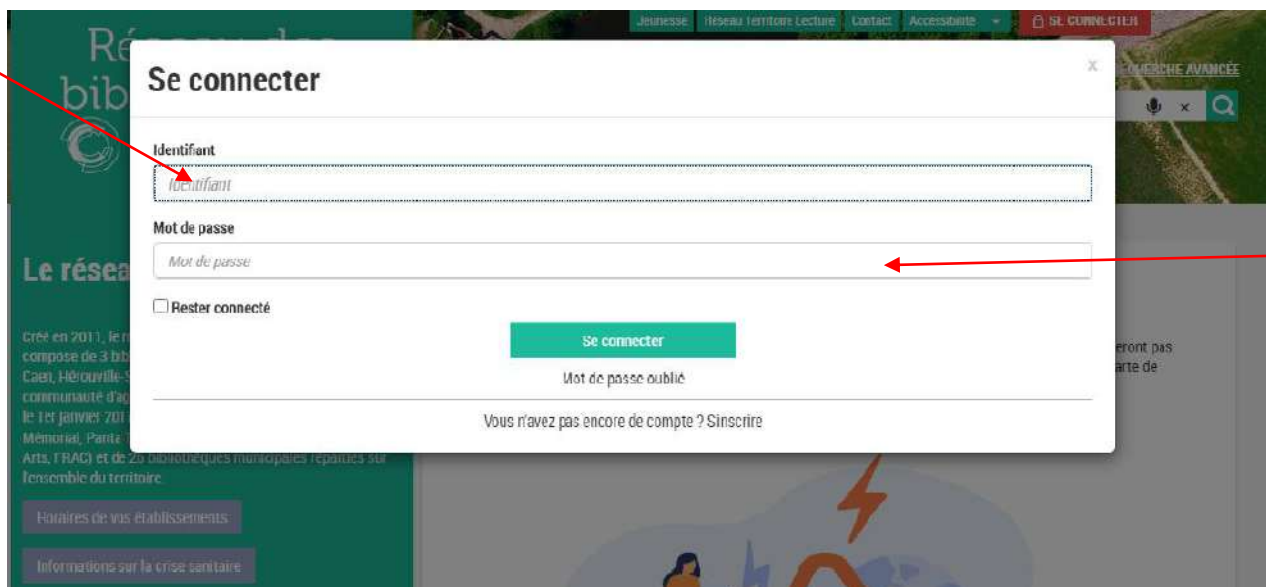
Jeunesse Réseau Territoire Lecture Contact Accessibilité SE CONNECTER

Ré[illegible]

bib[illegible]

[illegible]CHERCHE AVANCÉE

Se connecter

x

Identifiant

Identifiant

Mot de passe

Mot de passe

Rester connecté

Se connecter

Mot de passe oublié

Vous n'avez pas encore de compte ? S'inscrire

Le résea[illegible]

Créé en 2011, le r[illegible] compose de 3 bib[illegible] Caen, Hérouville-S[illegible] communauté d'ag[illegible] le 1er janvier 201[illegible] Mémorial, Panta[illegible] Arts, FRAC) et de 25 bibliothèques municipales réparties sur l'ensemble du territoire.

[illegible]eront pas
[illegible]arte de

Horaires de vos établissements

Informations sur la crise sanitaire